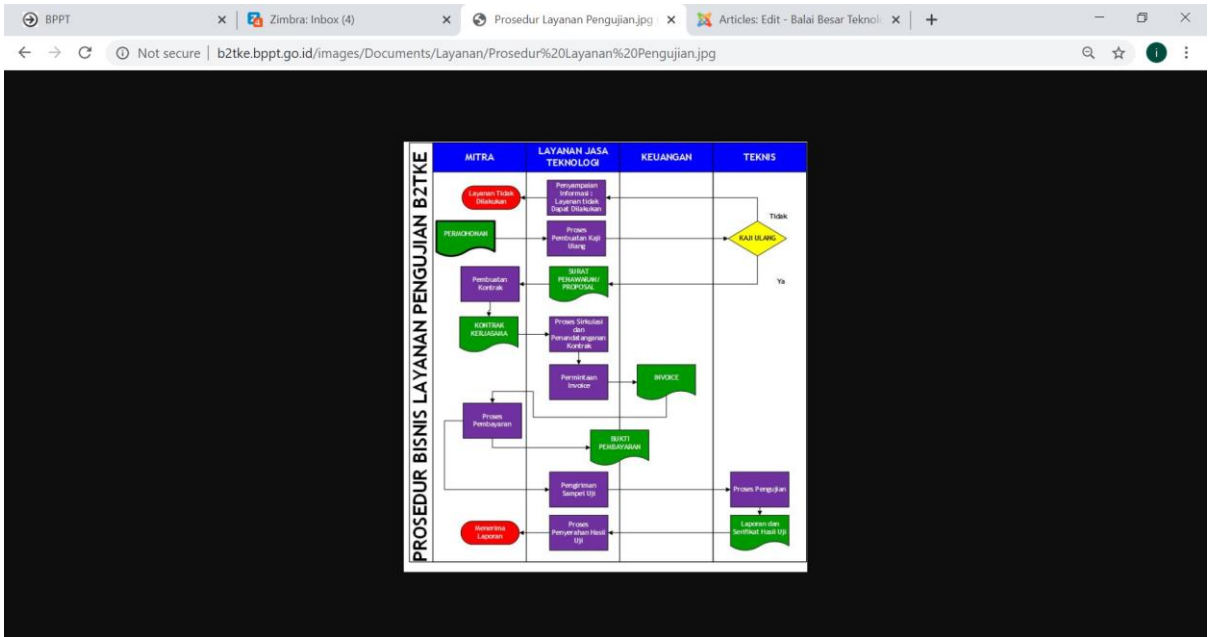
BPPT
Zimbra: Inbox (4)
Prosedur Layanan Pengujian.jpg
Articles: Edit - Balai Besar Teknol

Not secure | b2tke.bppt.go.id/images/Documents/Layanan/Prosedur%20Layanan%20Pengujian.jpg

PROSEDUR BISNIS LAYANAN PENGUJIAN B2TKE

| MITRA | LAYANAN JASA TEKNOLOGI | KEUANGAN | TEKNIS |
|---|---|---|---|

Layanan Tidak Dilakukan
Penyampaian Informasi : Layanan tidak Dapat Dilakukan
Tidak
PERMOHONAN
Proses Pembuatan Kaji Ulang
KAJI ULANG
Pembuatan Kontrak
SURAT PENAWARAN/ PROPOSAL
Ya
KONTRAK KERJASAMA
Proses Sirkulasi dan Penandatanganan Kontrak
Permintaan Invoice
INVOICE
Proses Pembayaran
BUKTI PEMBAYARAN
Pengiriman Sampel Uji
Proses Pengujian
Laporan dan Sertifikat Hasil Uji
Menerima Laporan
Proses Penyerahan Hasil Uji